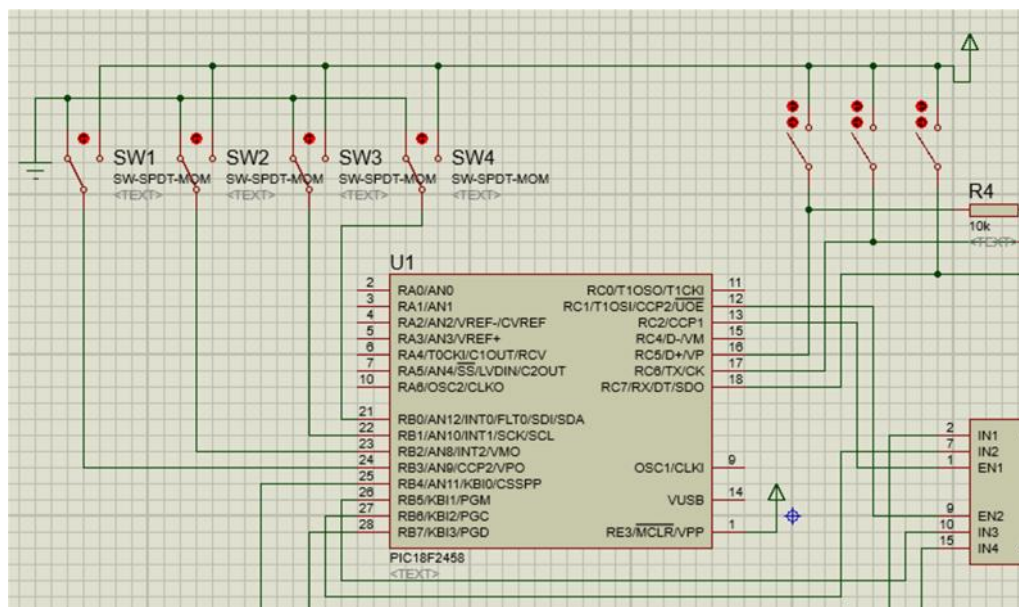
SW1
SW-SPDT-MOM
<TEXT>
SW2
SW-SPDT-MOM
<TEXT>
SW3
SW-SPDT-MOM
<TEXT>
SW4
SW-SPDT-MOM
<TEXT>

R4
10k
<TEXT>

U1

| | | | |
|---|---|---|---|
| 2 | RA0/AN0 | RC0/T1OSO/T1CKI | 11 |
| 3 | RA1/AN1 | RC1/T1OSI/CCP2/$\overline{UOE}$ | 12 |
| 4 | RA2/AN2/VREF-/CVREF | RC2/CCP1 | 13 |
| 5 | RA3/AN3/VREF+ | RC4/D-/VM | 15 |
| 6 | RA4/T0CKI/C1OUT/RCV | RC5/D+/VP | 16 |
| 7 | RA5/AN4/$\overline{SS}$/LVDIN/C2OUT | RC6/TX/CK | 17 |
| 10 | RA6/OSC2/CLKO | RC7/RX/DT/SDO | 18 |
| 21 | RB0/AN12/INT0/FLT0/SDI/SDA | | |
| 22 | RB1/AN10/INT1/SCK/SCL | | |
| 23 | RB2/AN8/INT2/VMO | | |
| 24 | RB3/AN9/CCP2/VPO | OSC1/CLKI | 9 |
| 25 | RB4/AN11/KBI0/CSSPP | | |
| 26 | RB5/KBI1/PGM | VUSB | 14 |
| 27 | RB6/KBI2/PGC | | |
| 28 | RB7/KBI3/PGD | RE3/$\overline{MCLR}$/VPP | 1 |

PIC18F2458
<TEXT>

2 IN1
7 IN2
1 EN1
9 EN2
10 IN3
15 IN4